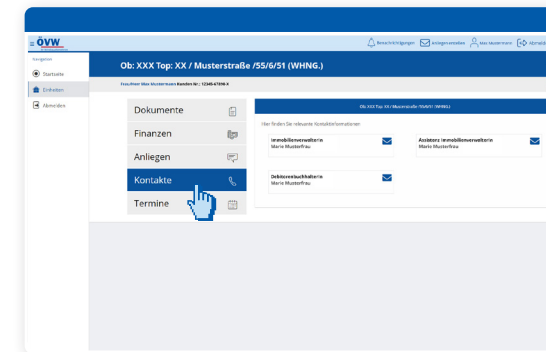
ÖVW

Benachrichtigungen Anliegen erstellen Max Mustermann Abmelden

Navigation

Startseite

Einheiten

Abmelden

Ob: XXX Top: XX / Musterstraße /55/6/51 (WHNG.)

Frau/Herr Max Mustermann Kunden Nr.: 12345-67890-X

Dokumente

Finanzen

Anliegen

Kontakte

Termine

Ob: XXX Top: XX / Musterstraße /55/6/51 (WHNG.)

Hier finden Sie relevante Kontaktinformationen

Immobilienverwalterin
Marie Musterfrau

Assistenz Immobilienverwalterin
Marie Musterfrau

Debitorenbuchhalterin
Marie Musterfrau